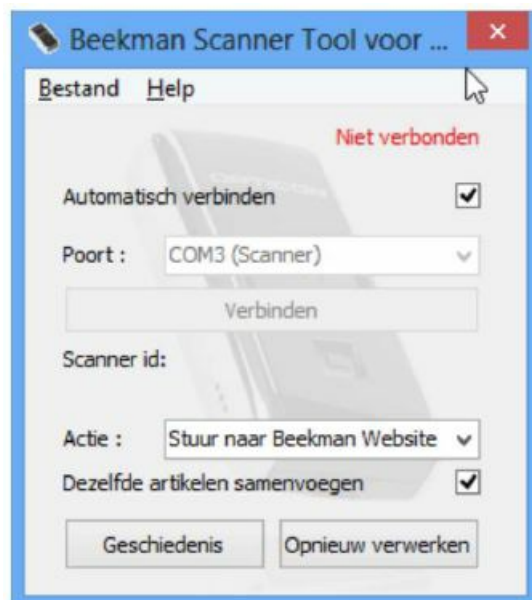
Beekman Scanner Tool voor ...

Bestand Help

Niet verbonden

Automatisch verbinden

Poort : COM3 (Scanner)

Verbinden

Scanner id:

Actie : Stuur naar Beekman Website

Dezelfde artikelen samenvoegen

Geschiedenis

Opnieuw verwerken